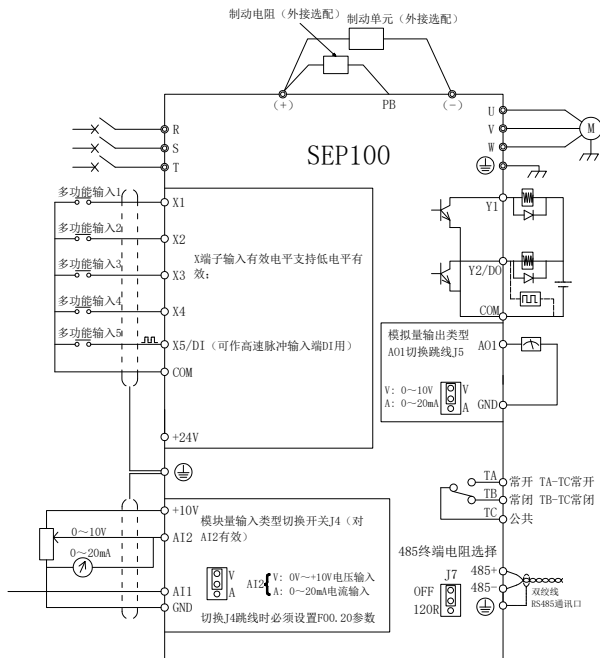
制动电阻（外接选配）
制动单元（外接选配）
（+）
PB
（-）
R
S
T
SEP100
U
V
W
M
多功能输入1
X1
多功能输入2
X2
X端子输入有效电平支持低电平有效：
多功能输入3
X3
多功能输入4
X4
多功能输入5
X5/DI（可作高速脉冲输入端DI用）
COM
+24V
Y1
Y2/DO
COM
模拟量输出类型
A01切换跳线J5
A01
V: 0~10V
A: 0~20mA
V
A
GND
TA 常开 TA-TC常开
TB 常闭 TB-TC常闭
TC 公共
+10V
模块量输入类型切换开关J4（对AI2有效）
0~10V
0~20mA
AI2
485终端电阻选择
J7
485+
485-
双绞线
RS485通讯口
OFF
120R
V
A
AI2 V: 0V~+10V电压输入
A: 0~20mA电流输入
AI1
GND
切换J4跳线时必须设置F00.20参数